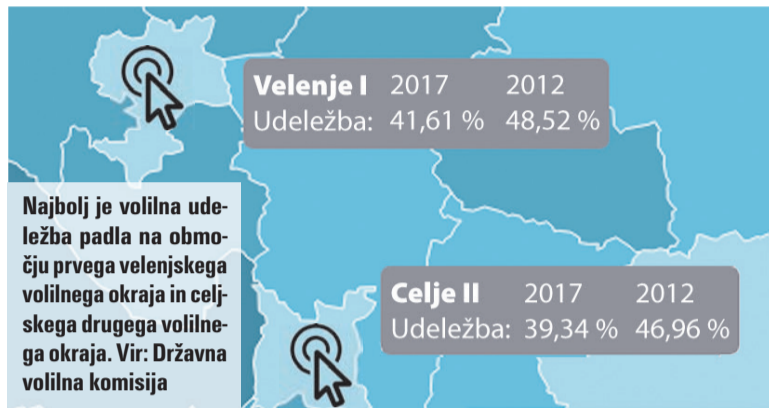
| Velenje I | 2017 | 2012 |
|---|---|---|
| Udeležba: | 41,61 % | 48,52 % |

Najbolj je volilna udeležba padla na območju prvega velenjskega volilnega okraja in celjskega drugega volilnega okraja. Vir: Državna volilna komisija

| Celje II | 2017 | 2012 |
|---|---|---|
| Udeležba: | 39,34 % | 46,96 % |